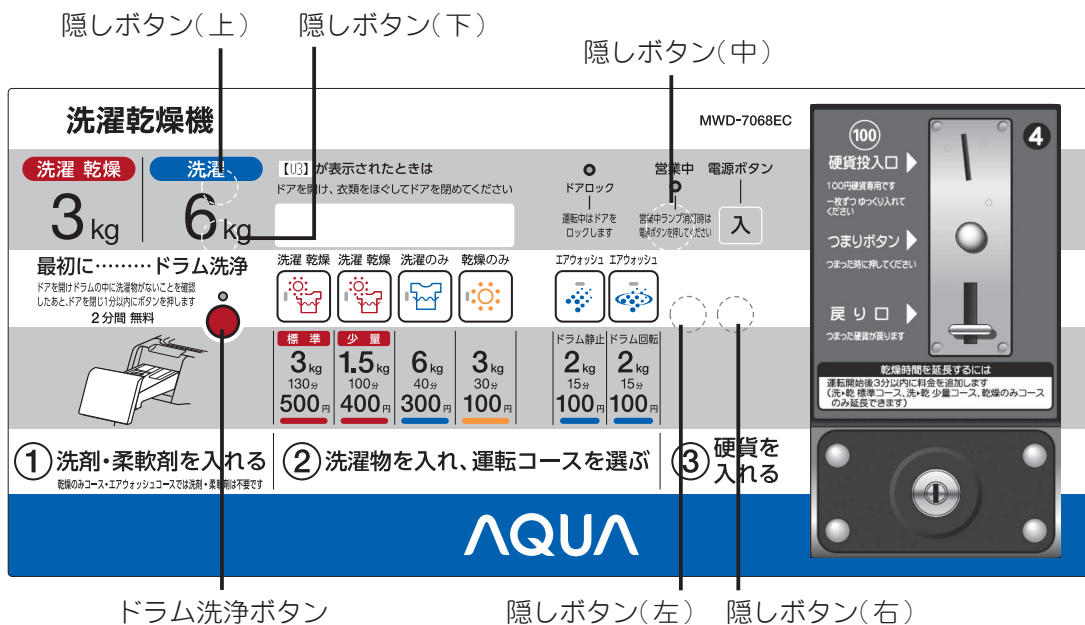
隠しボタン(上)　隠しボタン(下)

隠しボタン(中)

洗濯乾燥機

MWD-7068EC

洗濯 乾燥 3kg

洗濯 6kg

【U3】が表示されたときは
ドアを開け、衣類をほぐしてドアを閉めてください

ドアロック
運転中はドアをロックします

営業中
営業中ランプ消灯時は電源ボタンを押してください

電源ボタン
入

最初に………ドラム洗浄
ドアを開けドラムの中に洗濯物がないことを確認したあと、ドアを閉じ1分以内にボタンを押します
2分間 無料

洗濯 乾燥　洗濯 乾燥　洗濯のみ　乾燥のみ　エアウォッシュ　エアウォッシュ

| 標準 | 少量 | | | ドラム静止 | ドラム回転 |
|---|---|---|---|---|---|
| 3kg | 1.5kg | 6kg | 3kg | 2kg | 2kg |
| 130分 | 100分 | 40分 | 30分 | 15分 | 15分 |
| 500円 | 400円 | 300円 | 100円 | 100円 | 100円 |

① 洗剤・柔軟剤を入れる
乾燥のみコース・エアウォッシュコースでは洗剤・柔軟剤は不要です

② 洗濯物を入れ、運転コースを選ぶ

③ 硬貨を入れる

AQUA

100
硬貨投入口
100円硬貨専用です
一枚ずつ ゆっくり入れてください

つまりボタン
つまった時に押してください

戻り口
つまった硬貨が戻ります

4

乾燥時間を延長するには
運転開始後3分以内に料金を追加します
(洗・乾 標準コース、洗・乾 少量コース、乾燥のみコースのみ延長できます)

ドラム洗浄ボタン　隠しボタン(左)　隠しボタン(右)